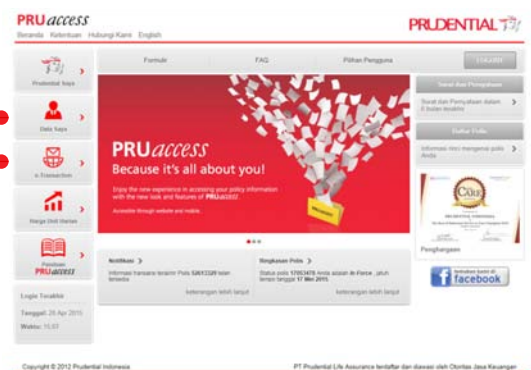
PRUaccess
Beranda Ketentuan Hubungi Kami English

PRUDENTIAL

Formulir FAQ Pilihan Pengguna LOGOUT

Prudential Saya

Data Saya

e-Transaction

Harga Unit Harian

Panduan PRUaccess

Login Terakhir
Tanggal: 26 Apr 2015
Waktu: 15.57

PRUaccess
Because it's all about you!
Enjoy the new experience in accessing your policy information with the new look and features of PRUaccess.
Accessible through website and mobile.

Notifikasi
Informasi transaksi terakhir Polis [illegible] telah tersedia
keterangan lebih lanjut

Ringkasan Polis
Status polis 17003478 Anda adalah In Force, jatuh tempo tanggal 17 Mei 2015.
keterangan lebih lanjut

Surat dan Pengajuan
Surat dan Pernyataan dalam 6 bulan terakhir

Daftar Polis
Informasi rinci mengenai polis Anda

Penghargaan

facebook

Copyright © 2012 Prudential Indonesia
PT Prudential Life Assurance terdaftar dan diawasi oleh Otoritas Jasa Keuangan